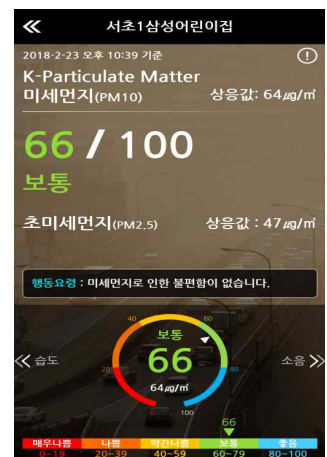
« 서초1삼성어린이집

2018-2-23 오후 10:39 기준 ⓘ

K-Particulate Matter
미세먼지(PM10) 상응값 : 64㎍/㎥

66 / 100
보통

초미세먼지(PM2.5) 상응값 : 47㎍/㎥

행동요령 : 미세먼지로 인한 불편함이 없습니다.

« 습도

40 60
20 보통 80
66
64㎍/㎥
0 100

소음 »

66

| 매우나쁨 | 나쁨 | 약간나쁨 | 보통 | 좋음 |
|---|---|---|---|---|
| 0~19 | 20~39 | 40~59 | 60~79 | 80~100 |